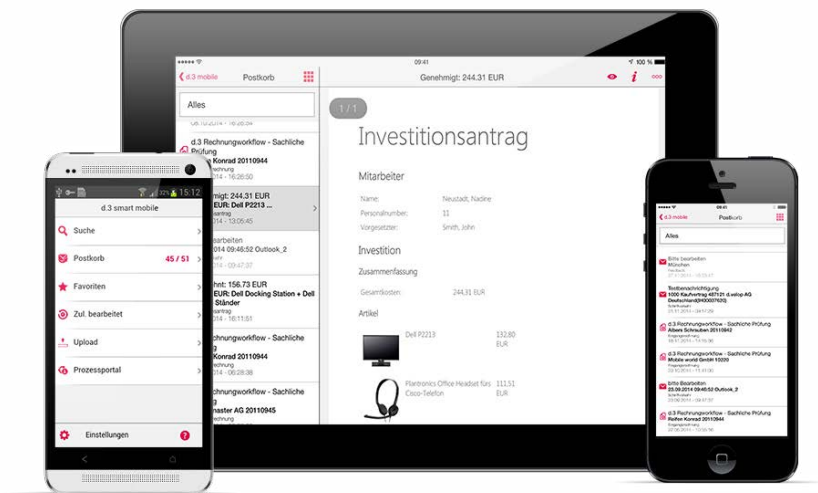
09:41

100 %

d.3 mobile

Postkorb

Genehmigt: 244.31 EUR

Alles

1 / 1

Investitionsantrag

Mitarbeiter

Name: Neustadt, Nadine

Personalnumber: 11

Vorgesetzter: Smith, John

Investition

Zusammenfassung

Gesamtkosten: 244.31 EUR

Artikel

Dell P2213 132.80 EUR

Plantronics Office Headset fürs Cisco-Telefon 111.51 EUR

d.3 Rechnungsworkflow - Sachliche Prüfung
Konrad 20110944

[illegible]igt: 244.31 EUR
EUR: Dell P2213 ...
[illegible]antrag
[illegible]2014 - 13:05:45

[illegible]bearbeiten
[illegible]2014 09:46:52 Outlook_2

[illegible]ht: 156.73 EUR
EUR: Dell Docking Station + Dell Ständer
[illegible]2014 - 16:11:51

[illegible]chnungsworkflow - Sachliche
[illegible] Konrad 20110944

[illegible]chnungsworkflow - Sachliche
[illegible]master AG 20110945

15:12

d.3 smart mobile

Suche

Postkorb 45 / 51

Favoriten

Zul. bearbeitet

Upload

Prozessportal

Einstellungen

d.3 mobile

Postkorb

Alles

Bitte bearbeiten

Testbenachrichtigung
1000 Rechnung 457121 d.velop AG Deutschland(9400037025)

d.3 Rechnungsworkflow - Sachliche Prüfung
Albers Schrauben 20110942

d.3 Rechnungsworkflow - Sachliche Prüfung
Mobile world GmbH 10220

Bitte bearbeiten
25.09.2014 09:46:52 Outlook_2

d.3 Rechnungsworkflow - Sachliche Prüfung
Rolfes Konrad 20110944